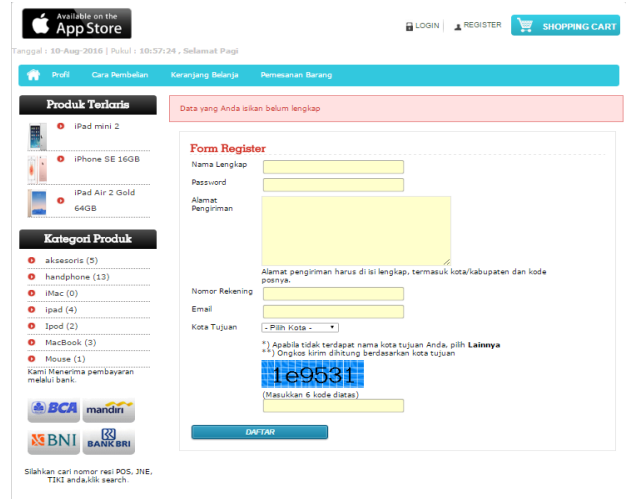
Available on the App Store

LOGIN | REGISTER

SHOPPING CART

Tanggal : 10-Aug-2016 | Pukul : 10:57:24 , Selamat Pagi

Profil Cara Pembelian Keranjang Belanja Pemesanan Barang

Produk Terlaris

iPad mini 2

iPhone SE 16GB

iPad Air 2 Gold 64GB

Kategori Produk

aksesoris (5)

handphone (13)

iMac (0)

ipad (4)

Ipod (2)

MacBook (3)

Mouse (1)

Kami Menerima pembayaran melalui bank.

BCA mandiri BNI BANK BRI

Silahkan cari nomor resi POS, JNE, TIKI anda,klik search.

Data yang Anda isikan belum lengkap

Form Register

Nama Lengkap

Password

Alamat Pengiriman

Alamat pengiriman harus di isi lengkap, termasuk kota/kabupaten dan kode posnya.

Nomor Rekening

Email

Kota Tujuan - Pilih Kota -

*) Apabila tidak terdapat nama kota tujuan Anda, pilih Lainnya
*) Ongkos kirim dihitung berdasarkan kota tujuan

1e9531

(Masukkan 6 kode diatas)

DAFTAR